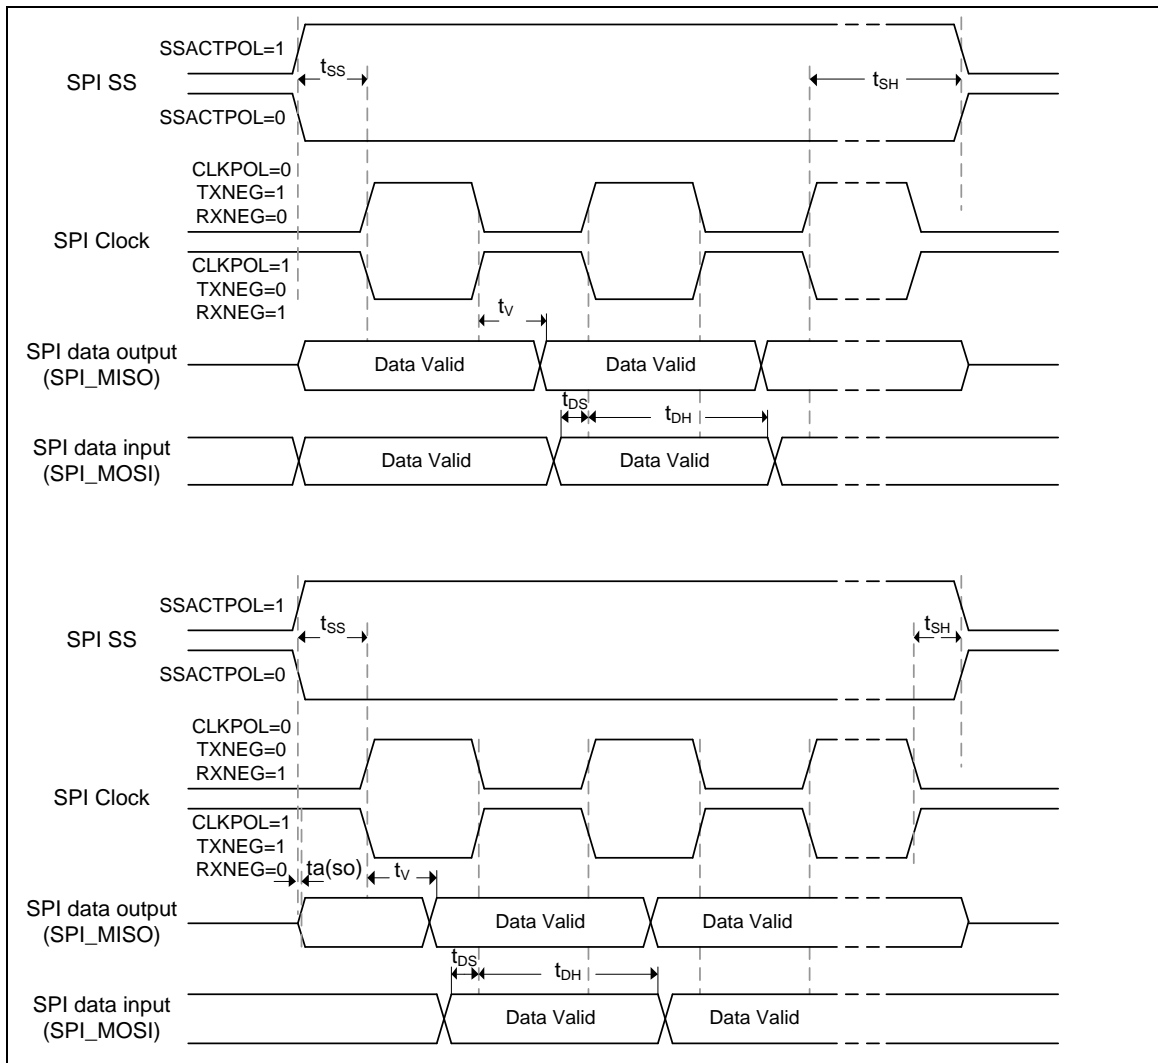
SSACTPOL=1

SPI SS

$t_{SS}$

$t_{SH}$

SSACTPOL=0

CLKPOL=0
TXNEG=1
RXNEG=0

SPI Clock

CLKPOL=1
TXNEG=0
RXNEG=1

$t_V$

SPI data output
(SPI_MISO)

Data Valid

Data Valid

$t_{DS}$

$t_{DH}$

SPI data input
(SPI_MOSI)

Data Valid

Data Valid

SSACTPOL=1

SPI SS

$t_{SS}$

$t_{SH}$

SSACTPOL=0

CLKPOL=0
TXNEG=0
RXNEG=1

SPI Clock

CLKPOL=1
TXNEG=1
RXNEG=0

ta(so)

$t_V$

SPI data output
(SPI_MISO)

Data Valid

Data Valid

$t_{DS}$

$t_{DH}$

SPI data input
(SPI_MOSI)

Data Valid

Data Valid